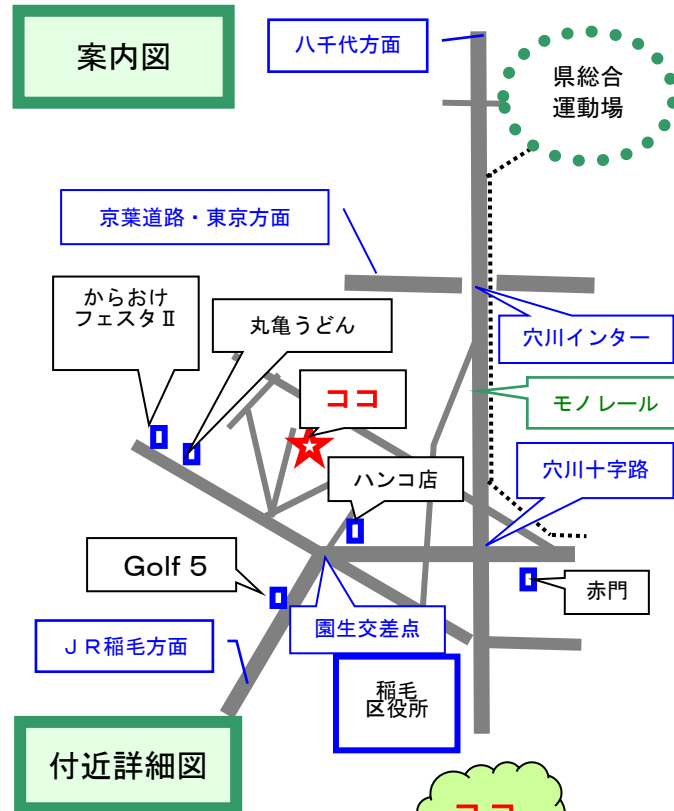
案内図

八千代方面

県総合
運動場

京葉道路・東京方面

からおけ
フェスタⅡ

丸亀うどん

穴川インター

ココ

モノレール

穴川十字路

ハンコ店

Golf 5

赤門

園生交差点

ＪＲ稲毛方面

稲毛
区役所

付近詳細図

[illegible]